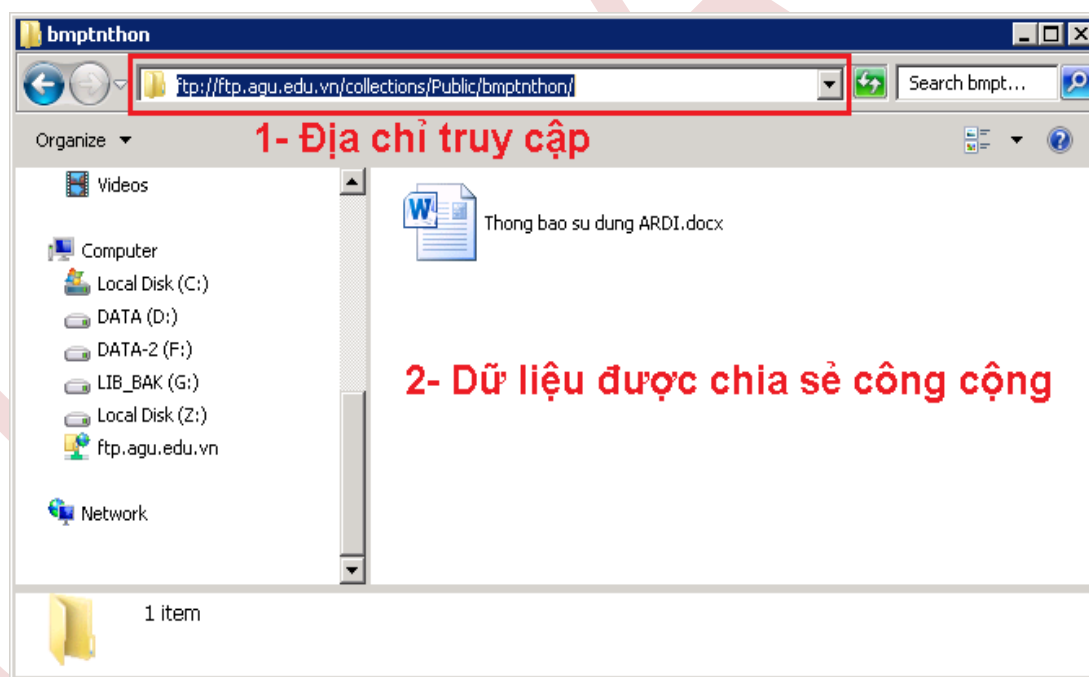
bmptnthon

ftp://ftp.agu.edu.vn/collections/Public/bmptnthon/

Search bmpt...

Organize

1- Địa chỉ truy cập

Videos

Computer

Local Disk (C:)

DATA (D:)

DATA-2 (F:)

LIB_BAK (G:)

Local Disk (Z:)

ftp.agu.edu.vn

Network

Thong bao su dung ARDI.docx

2- Dữ liệu được chia sẻ công cộng

1 item